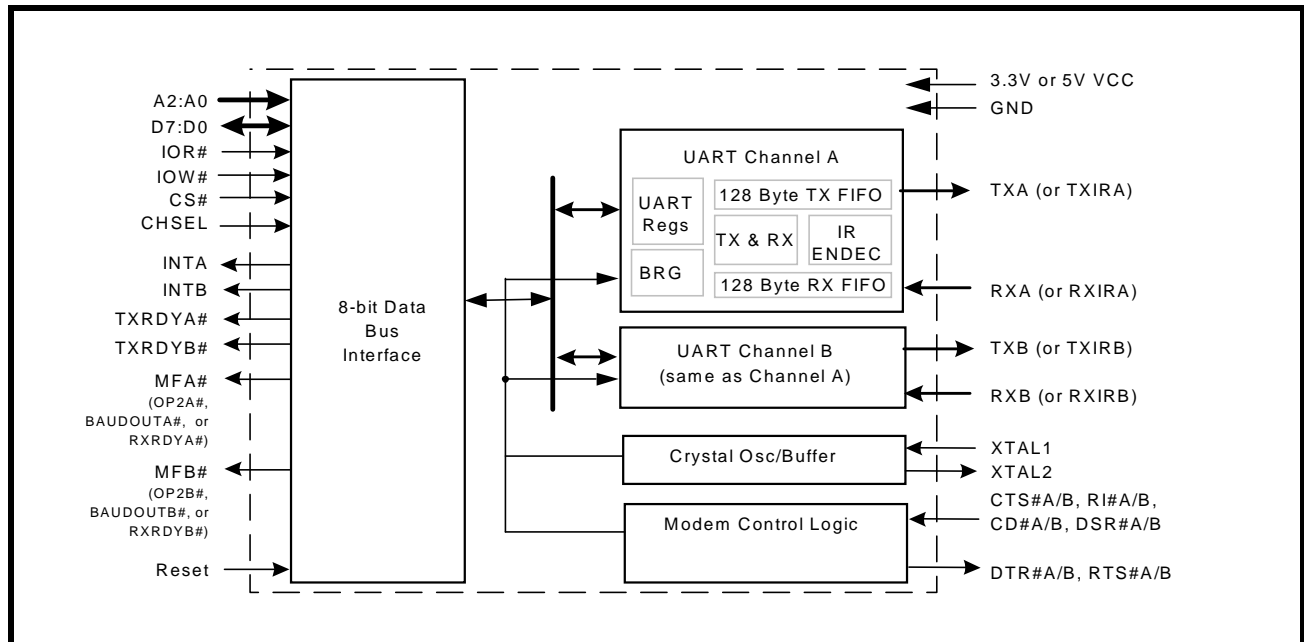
A2:A0
D7:D0
IOR#
IOW#
CS#
CHSEL
INTA
INTB
TXRDYA#
TXRDYB#
MFA#
(OP2A#, BAUDOUTA#, or RXRDYA#)
MFB#
(OP2B#, BAUDOUTB#, or RXRDYB#)
Reset

8-bit Data Bus Interface

UART Channel A
UART Regs
BRG
128 Byte TX FIFO
TX & RX
IR ENDEC
128 Byte RX FIFO

UART Channel B
(same as Channel A)

Crystal Osc/Buffer

Modem Control Logic

3.3V or 5V VCC
GND
TXA (or TXIRA)
RXA (or RXIRA)
TXB (or TXIRB)
RXB (or RXIRB)
XTAL1
XTAL2
CTS#A/B, RI#A/B, CD#A/B, DSR#A/B
DTR#A/B, RTS#A/B